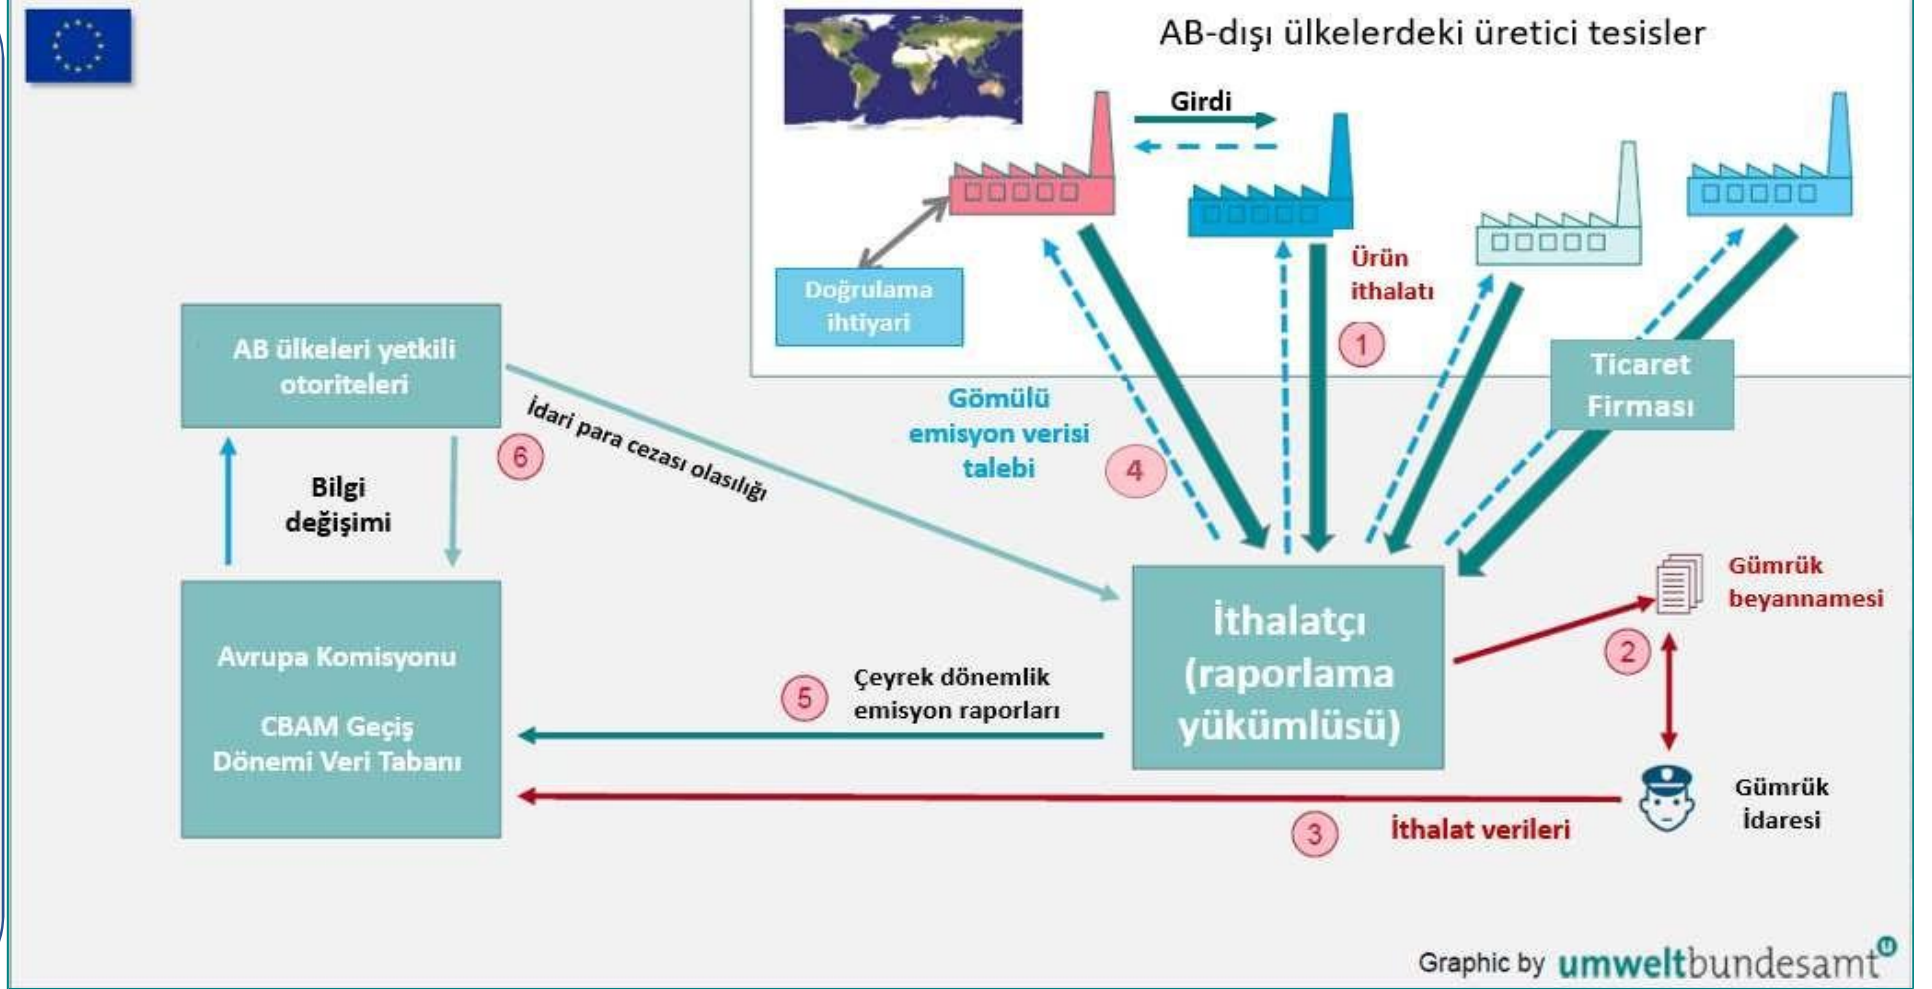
AB-dışı ülkelerdeki üretici tesisler

Girdi

Doğrulama ihtiyari

Ürün ithalatı

1

Ticaret Firması

AB ülkeleri yetkili otoriteleri

İdari para cezası olasılığı

6

Gömülü emisyon verisi talebi

4

Bilgi değişimi

Gümrük beyannamesi

İthalatçı (raporlama yükümlüsü)

2

Avrupa Komisyonu

CBAM Geçiş Dönemi Veri Tabanı

5

Çeyrek dönemlik emisyon raporları

Gümrük İdaresi

3

İthalat verileri

Graphic by umweltbundesamt